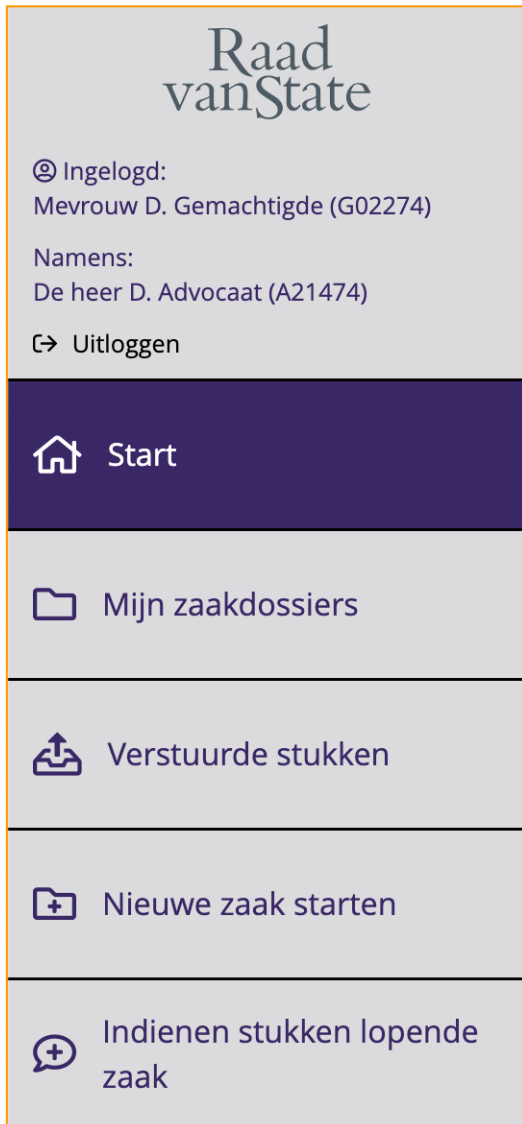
Raad van State

Ingelogd:
Mevrouw D. Gemachtigde (G02274)

Namens:
De heer D. Advocaat (A21474)

Uitloggen

Start

Mijn zaakdossiers

Verstuurde stukken

Nieuwe zaak starten

Indienen stukken lopende zaak